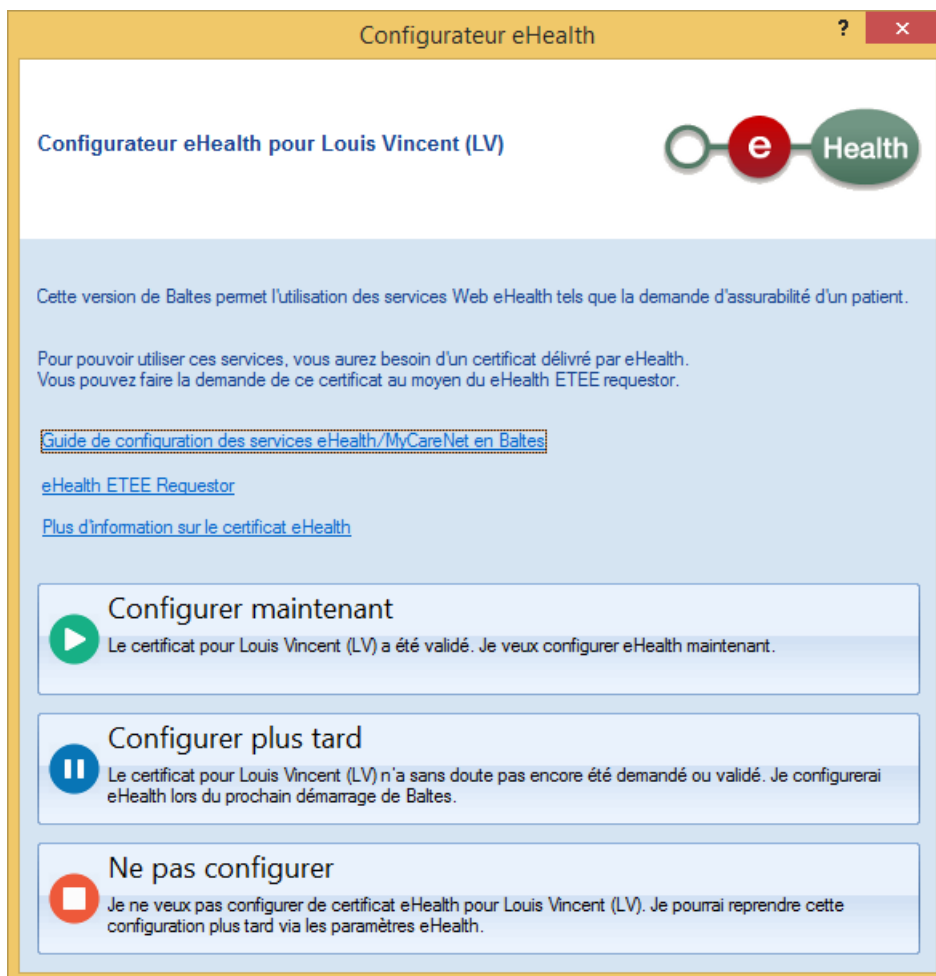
Configurateur eHealth

?

✕

Configurateur eHealth pour Louis Vincent (LV)

e Health

Cette version de Baltes permet l'utilisation des services Web eHealth tels que la demande d'assurabilité d'un patient.

Pour pouvoir utiliser ces services, vous aurez besoin d'un certificat délivré par eHealth.
Vous pouvez faire la demande de ce certificat au moyen du eHealth ETEE requestor.

Guide de configuration des services eHealth/MyCareNet en Baltes

eHealth ETEE Requestor

Plus d'information sur le certificat eHealth

Configurer maintenant
Le certificat pour Louis Vincent (LV) a été validé. Je veux configurer eHealth maintenant.

Configurer plus tard
Le certificat pour Louis Vincent (LV) n'a sans doute pas encore été demandé ou validé. Je configurerai eHealth lors du prochain démarrage de Baltes.

Ne pas configurer
Je ne veux pas configurer de certificat eHealth pour Louis Vincent (LV). Je pourrai reprendre cette configuration plus tard via les paramètres eHealth.